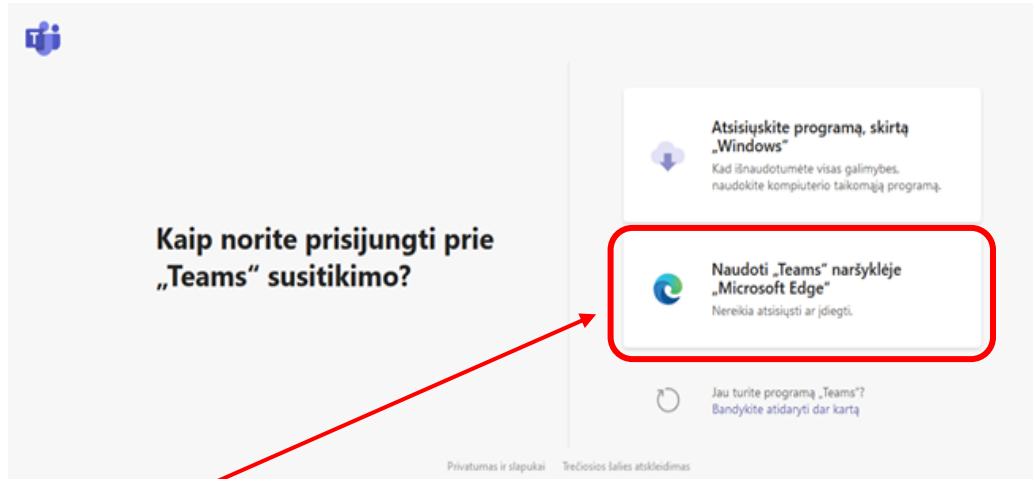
Kaip norite prisijungti prie „Teams“ susitikimo?

Atsisiųskite programą, skirtą „Windows“
Kad išnaudotumėte visas galimybes, naudokite kompiuterio taikomąją programą.

Naudoti „Teams“ naršyklėje „Microsoft Edge“
Nereikia atsisiųsti ar įdiegti.

Jau turite programą „Teams“?
Bandykite atidaryti dar kartą

Privatumas ir slapukai Trečiosios šalies atskleidimas